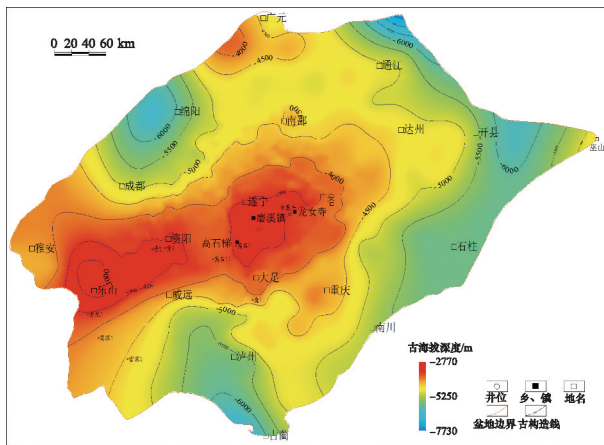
0 20 40 60 km

广元

通江

绵阳

南部

达州

开县

巫山

成都

遂宁

磨溪镇

龙女寺

广安

简阳

高石梯

石柱

雅安

乐山

威远

大足

重庆

南川

泸州

古蔺

-6000

-4500

-5000

-5500

-6000

-5000

-4500

-5000

-5500

-5000

古海拔深度/m

-2770

-5250

-7730

井位

乡、镇

地名

盆地边界

古构造线